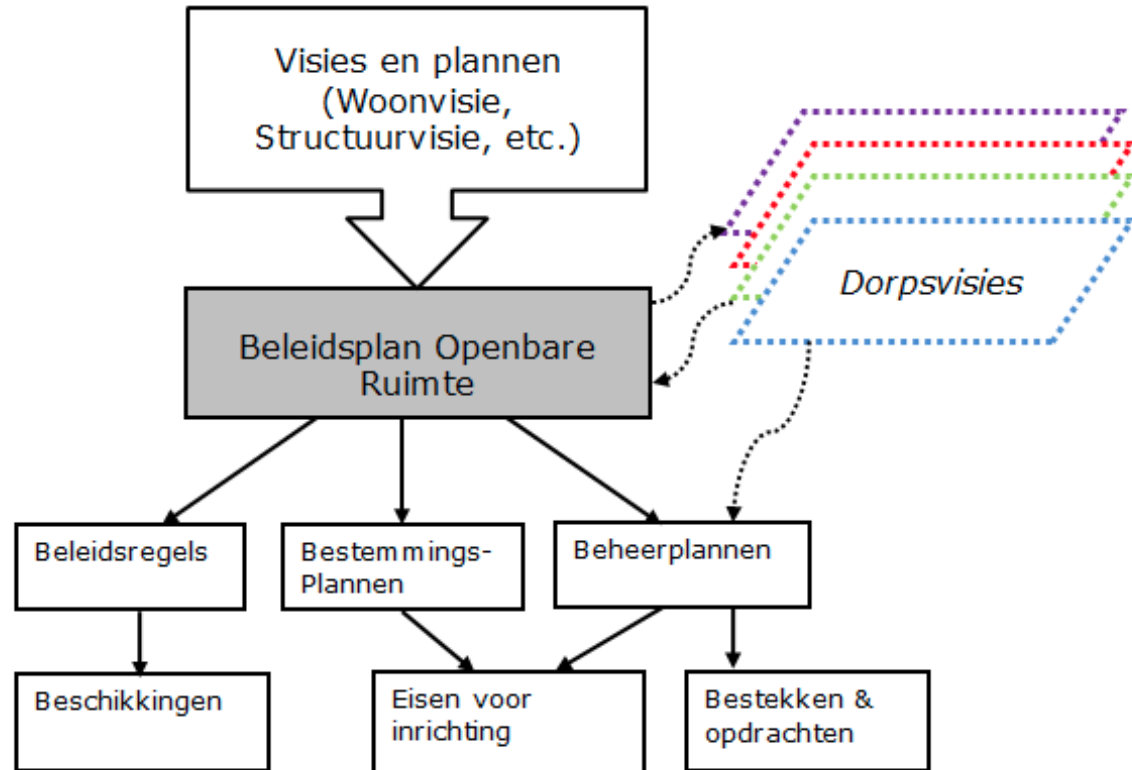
Visies en plannen (Woonvisie, Structuurvisie, etc.)

Dorpsvisies

Beleidsplan Openbare Ruimte

Beleidsregels

Bestemmings-Plannen

Beheerplannen

Beschikkingen

Eisen voor inrichting

Bestekken & opdrachten